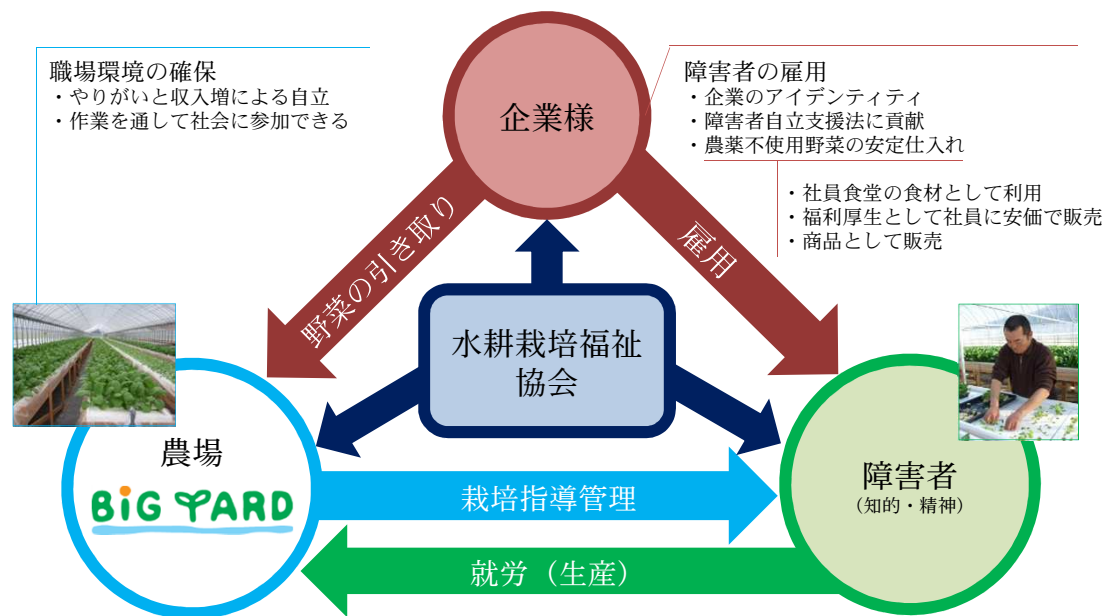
職場環境の確保
・やりがいと収入増による自立
・作業を通して社会に参加できる

企業様

障害者の雇用
・企業のアイデンティティ
・障害者自立支援法に貢献
・農薬不使用野菜の安定仕入れ

・社員食堂の食材として利用
・福利厚生として社員に安価で販売
・商品として販売

野菜の引き取り

雇用

水耕栽培福祉協会

農場
BiG YARD

障害者
（知的・精神）

栽培指導管理

就労（生産）